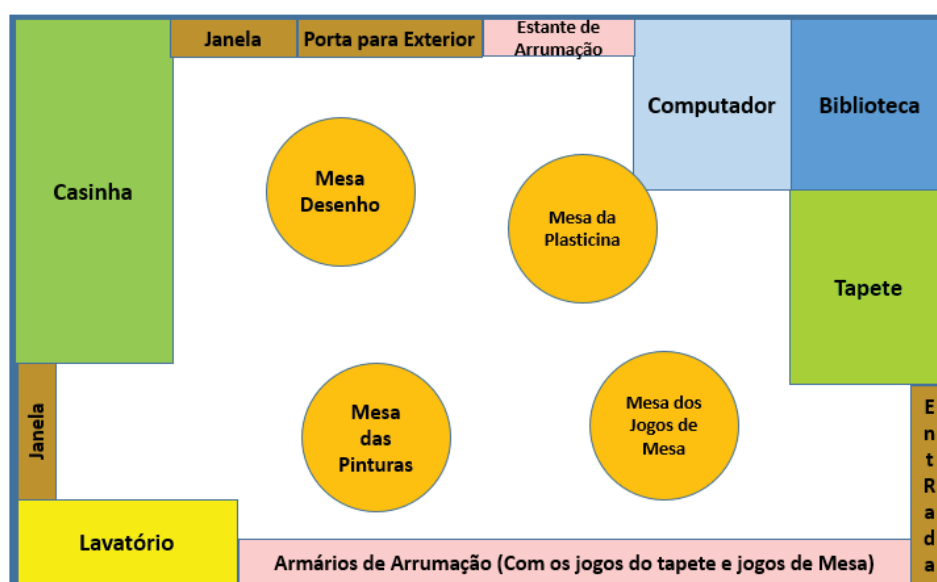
Janela

Porta para Exterior

Estante de Arrumação

Computador

Biblioteca

Casinha

Mesa Desenho

Mesa da Plasticina

Tapete

Janela

Mesa das Pinturas

Mesa dos Jogos de Mesa

EntRada

Lavatório

Armários de Arrumação (Com os jogos do tapete e jogos de Mesa)